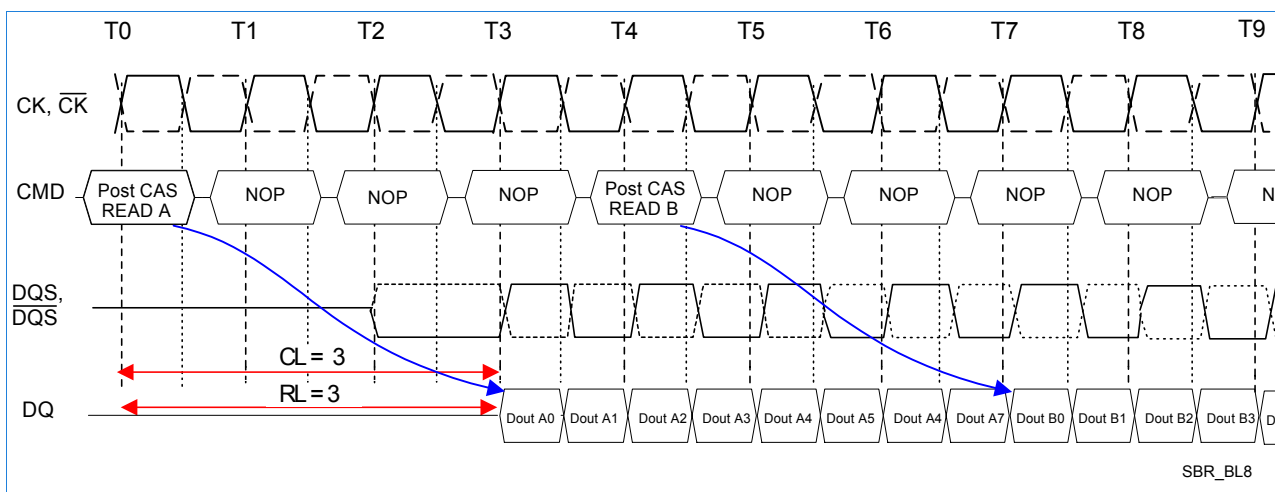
T0 T1 T2 T3 T4 T5 T6 T7 T8 T9

CK, $\overline{CK}$

CMD Post CAS READ A NOP NOP NOP Post CAS READ B NOP NOP NOP NOP N

DQS, $\overline{DQS}$

CL = 3

RL = 3

DQ Dout A0 Dout A1 Dout A2 Dout A3 Dout A4 Dout A5 Dout A4 Dout A7 Dout B0 Dout B1 Dout B2 Dout B3 D

SBR_BL8